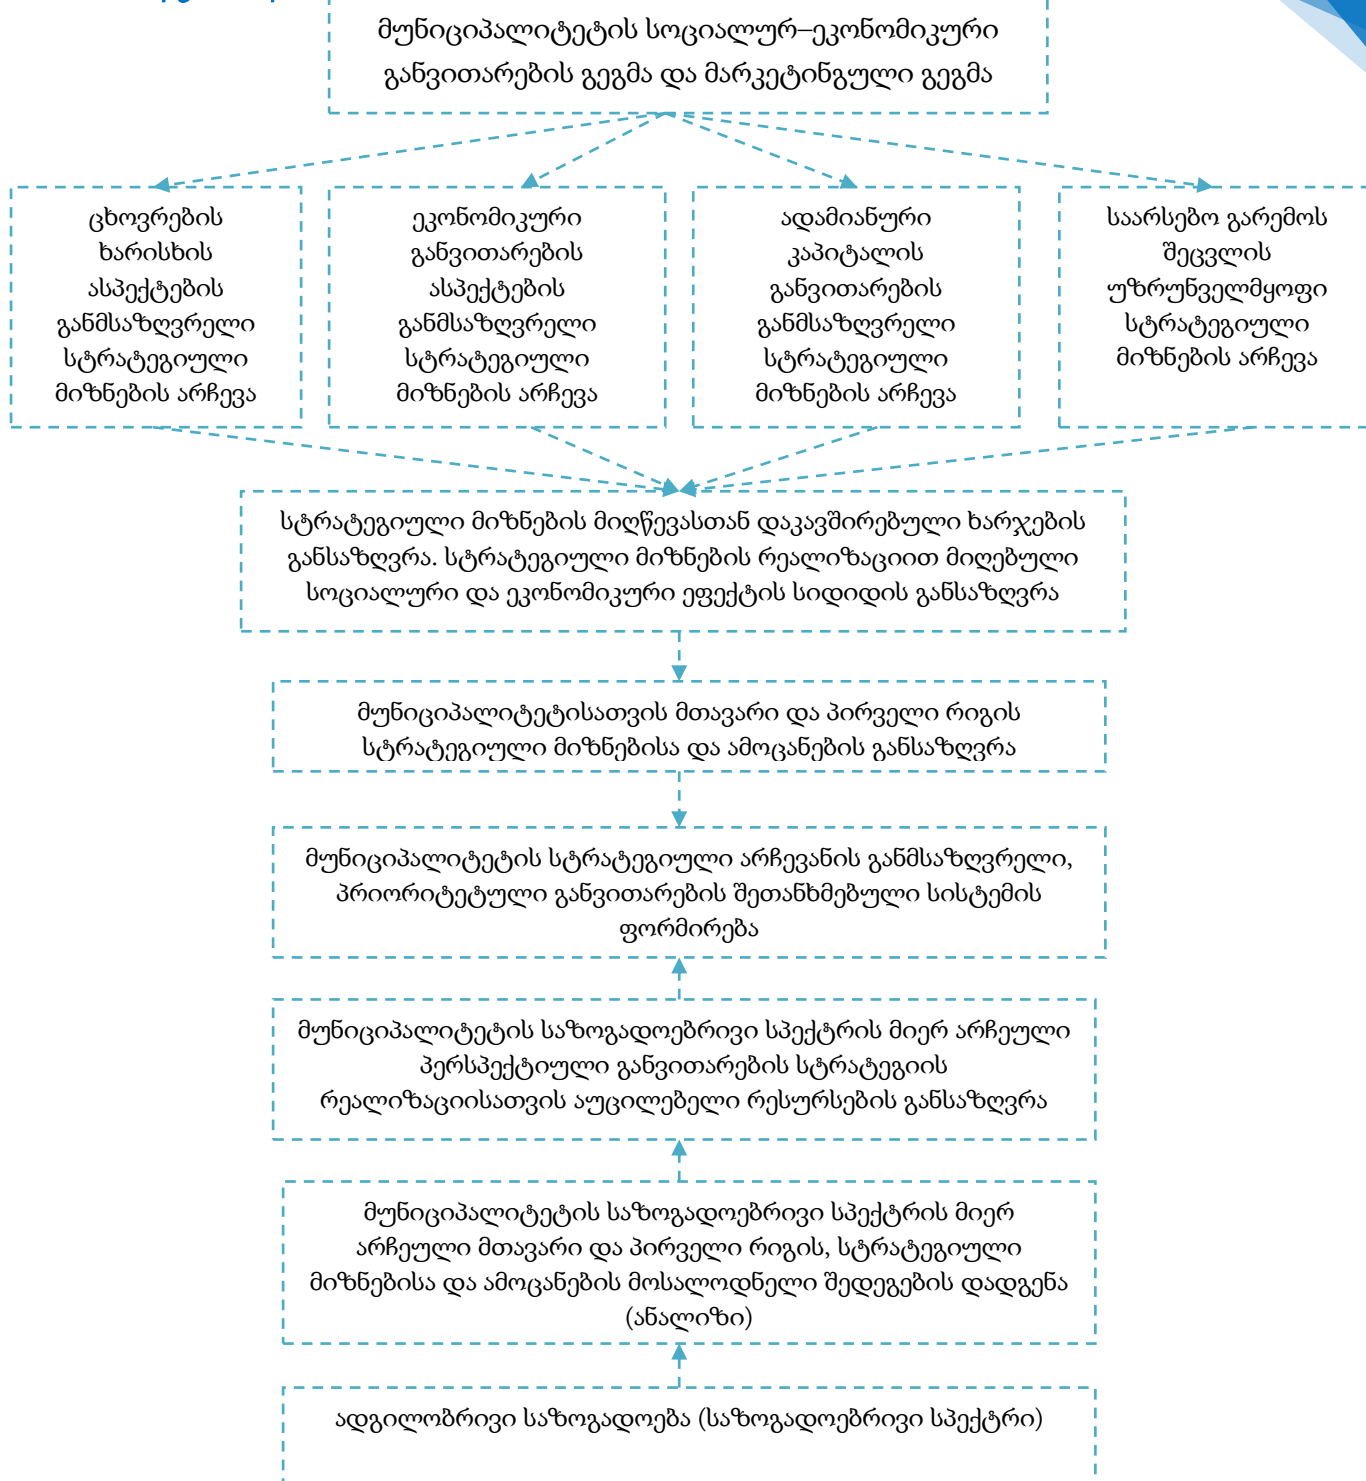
მუნიციპალიტეტის სოციალურ–ეკონომიკური განვითარების გეგმა და მარკეტინგული გეგმა

ცხოვრების ხარისხის ასპექტების განმსაზღვრელი სტრატეგიული მიზნების არჩევა

ეკონომიკური განვითარების ასპექტების განმსაზღვრელი სტრატეგიული მიზნების არჩევა

ადამიანური კაპიტალის განვითარების განმსაზღვრელი სტრატეგიული მიზნების არჩევა

საარსებო გარემოს შეცვლის უზრუნველმყოფი სტრატეგიული მიზნების არჩევა

სტრატეგიული მიზნების მიღწევასთან დაკავშირებული ხარჯების განსაზღვრა. სტრატეგიული მიზნების რეალიზაციით მიღებული სოციალური და ეკონომიკური ეფექტის სიდიდის განსაზღვრა

მუნიციპალიტეტისათვის მთავარი და პირველი რიგის სტრატეგიული მიზნებისა და ამოცანების განსაზღვრა

მუნიციპალიტეტის სტრატეგიული არჩევანის განმსაზღვრელი, პრიორიტეტული განვითარების შეთანხმებული სისტემის ფორმირება

მუნიციპალიტეტის საზოგადოებრივი სპექტრის მიერ არჩეული პერსპექტიული განვითარების სტრატეგიის რეალიზაციისათვის აუცილებელი რესურსების განსაზღვრა

მუნიციპალიტეტის საზოგადოებრივი სპექტრის მიერ არჩეული მთავარი და პირველი რიგის, სტრატეგიული მიზნებისა და ამოცანების მოსალოდნელი შედეგების დადგენა (ანალიზი)

ადგილობრივი საზოგადოება (საზოგადოებრივი სპექტრი)